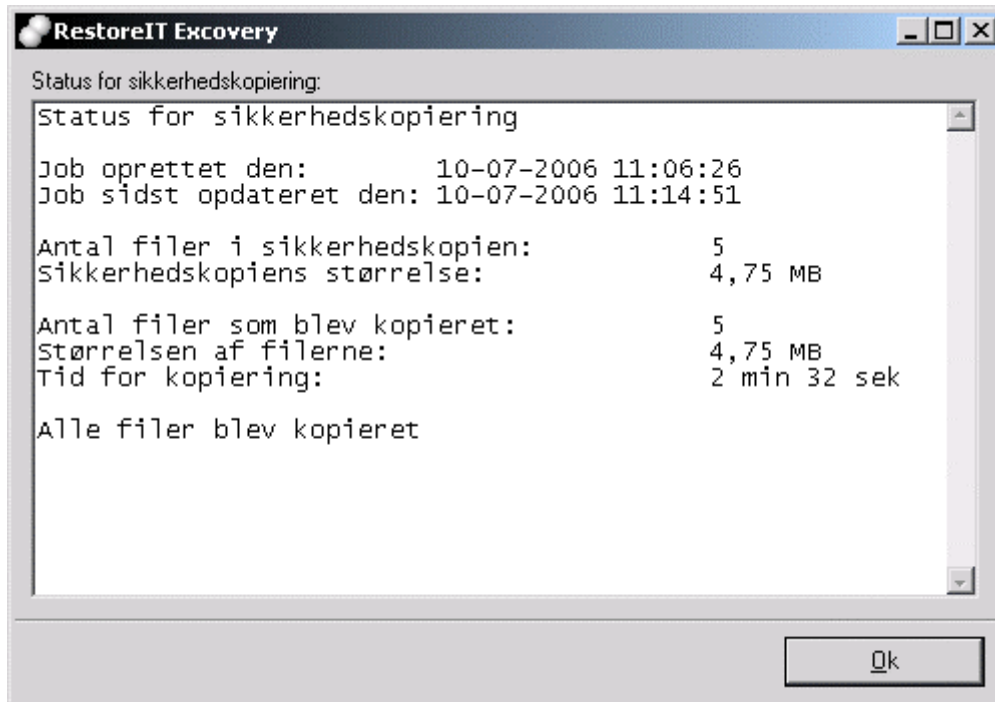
RestoreIT Excovery

Status for sikkerhedskopiering:

Status for sikkerhedskopiering

Job oprettet den: 10-07-2006 11:06:26
Job sidst opdateret den: 10-07-2006 11:14:51

Antal filer i sikkerhedskopien: 5
Sikkerhedskopiens størrelse: 4,75 MB

Antal filer som blev kopieret: 5
Størrelsen af filerne: 4,75 MB
Tid for kopiering: 2 min 32 sek

Alle filer blev kopieret

Ok